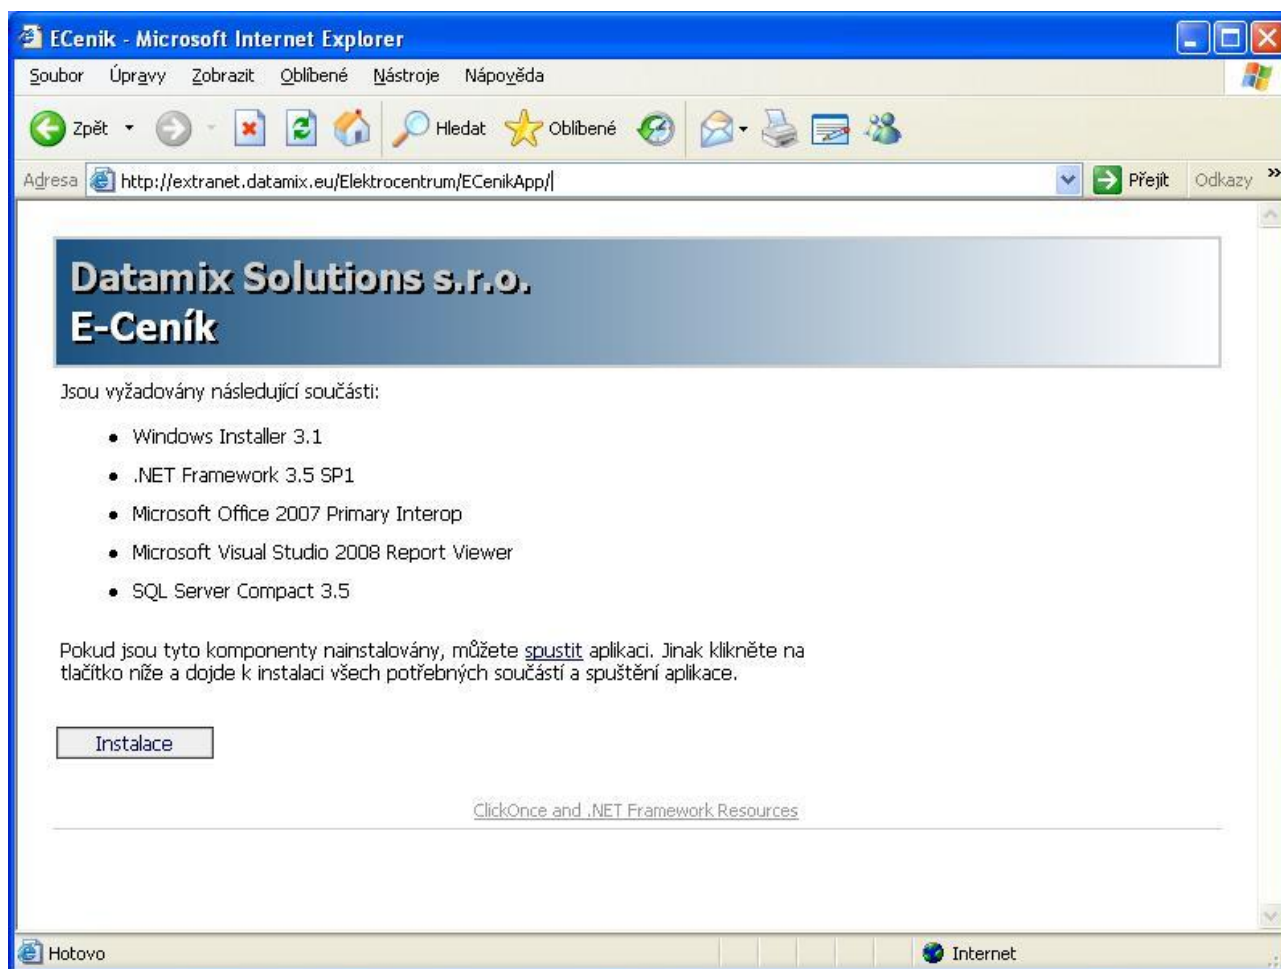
ECenik - Microsoft Internet Explorer

Soubor Úpravy Zobrazit Oblíbené Nástroje Nápověda

Zpět Hledat Oblíbené

Adresa http://extranet.datamix.eu/Elektrocentrum/ECenikApp/ Přejít Odkazy »

Datamix Solutions s.r.o.
E-Ceník

Jsou vyžadovány následující součásti:

- Windows Installer 3.1
- .NET Framework 3.5 SP1
- Microsoft Office 2007 Primary Interop
- Microsoft Visual Studio 2008 Report Viewer
- SQL Server Compact 3.5

Pokud jsou tyto komponenty nainstalovány, můžete spustit aplikaci. Jinak klikněte na tlačítko níže a dojde k instalaci všech potřebných součástí a spuštění aplikace.

Instalace

ClickOnce and .NET Framework Resources

Hotovo Internet